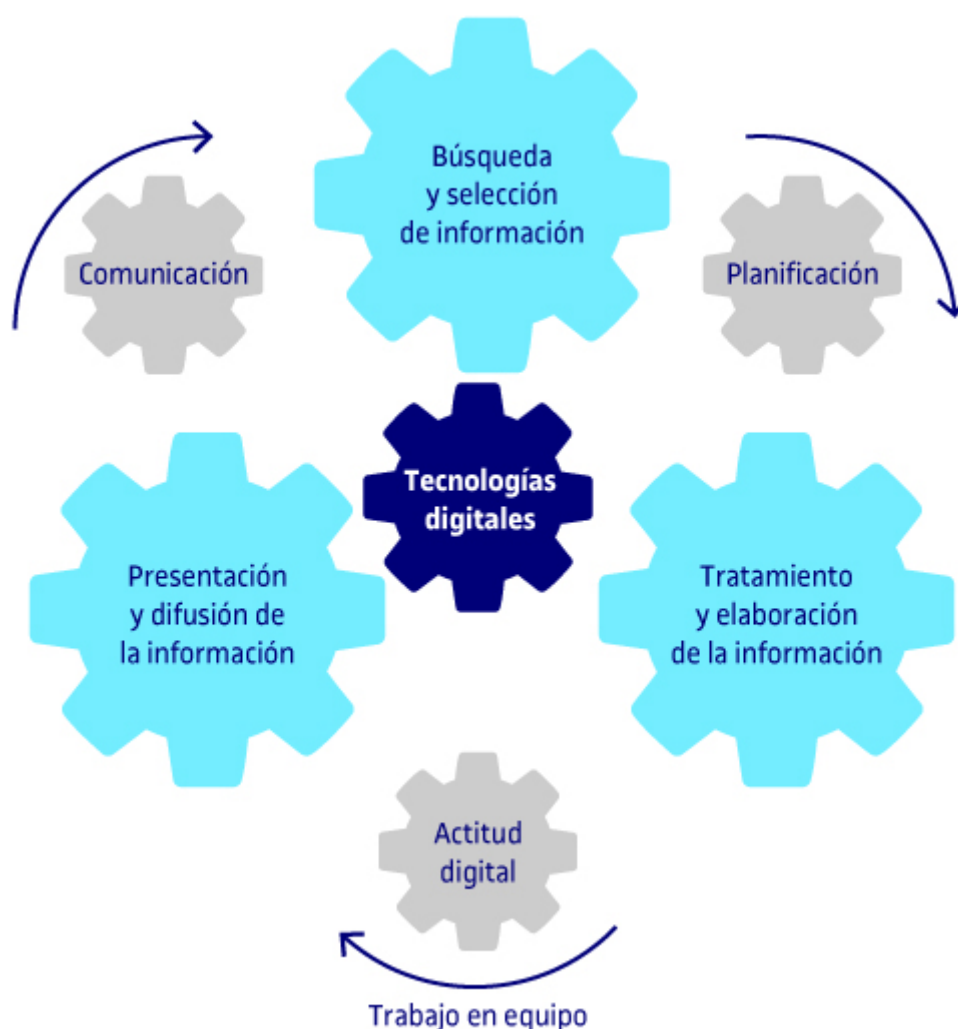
Búsqueda y selección de información

Comunicación

Planificación

Tecnologías digitales

Presentación y difusión de la información

Tratamiento y elaboración de la información

Actitud digital

Trabajo en equipo